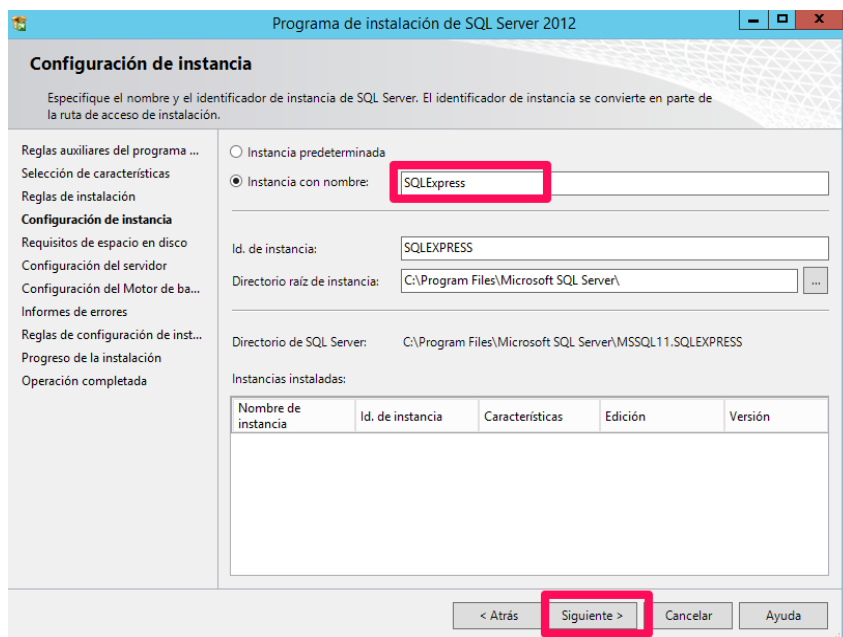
Programa de instalación de SQL Server 2012

Configuración de instancia

Especifique el nombre y el identificador de instancia de SQL Server. El identificador de instancia se convierte en parte de la ruta de acceso de instalación.

Reglas auxiliares del programa ...
Selección de características
Reglas de instalación
Configuración de instancia
Requisitos de espacio en disco
Configuración del servidor
Configuración del Motor de ba...
Informes de errores
Reglas de configuración de inst...
Progreso de la instalación
Operación completada

Instancia predeterminada
Instancia con nombre: SQLExpress

Id. de instancia: SQLEXPRESS
Directorio raíz de instancia: C:\Program Files\Microsoft SQL Server\ ...

Directorio de SQL Server: C:\Program Files\Microsoft SQL Server\MSSQL11.SQLEXPRESS

Instancias instaladas:

| Nombre de instancia | Id. de instancia | Características | Edición | Versión |
|---|---|---|---|---|

< Atrás   Siguiente >   Cancelar   Ayuda